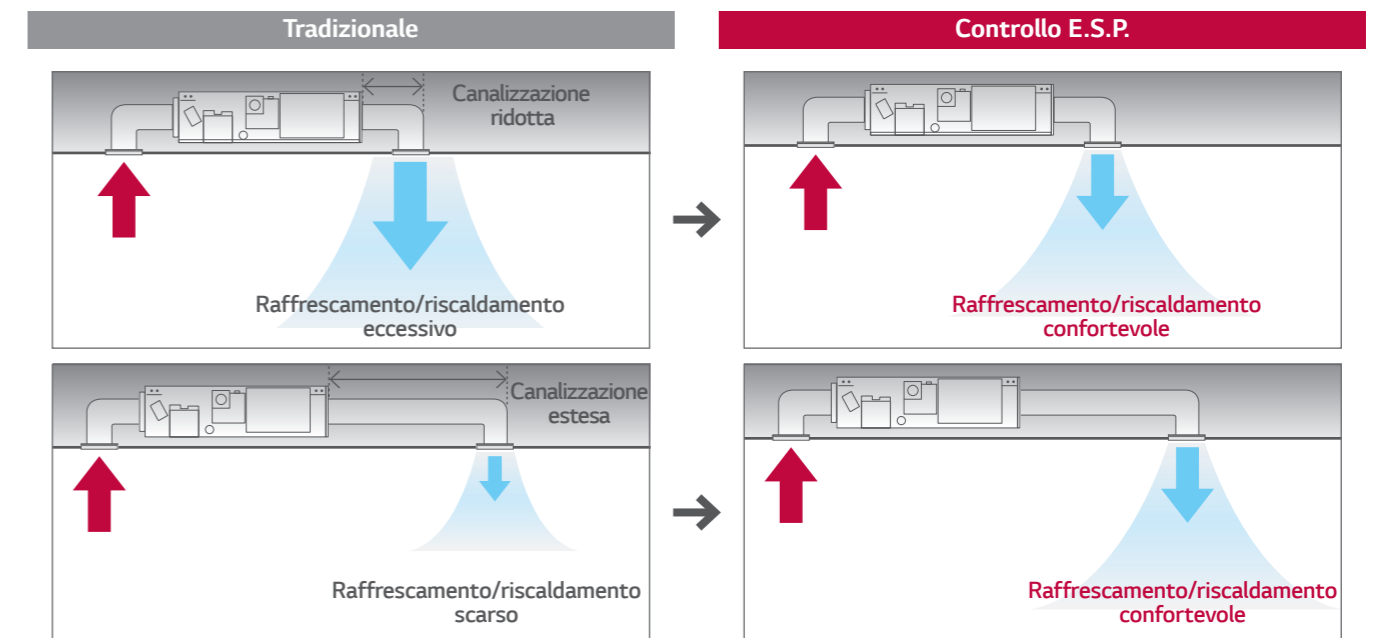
Tradizionale

Controllo E.S.P.

Canalizzazione ridotta

Raffrescamento/riscaldamento eccessivo

Raffrescamento/riscaldamento confortevole

Canalizzazione estesa

Raffrescamento/riscaldamento scarso

Raffrescamento/riscaldamento confortevole